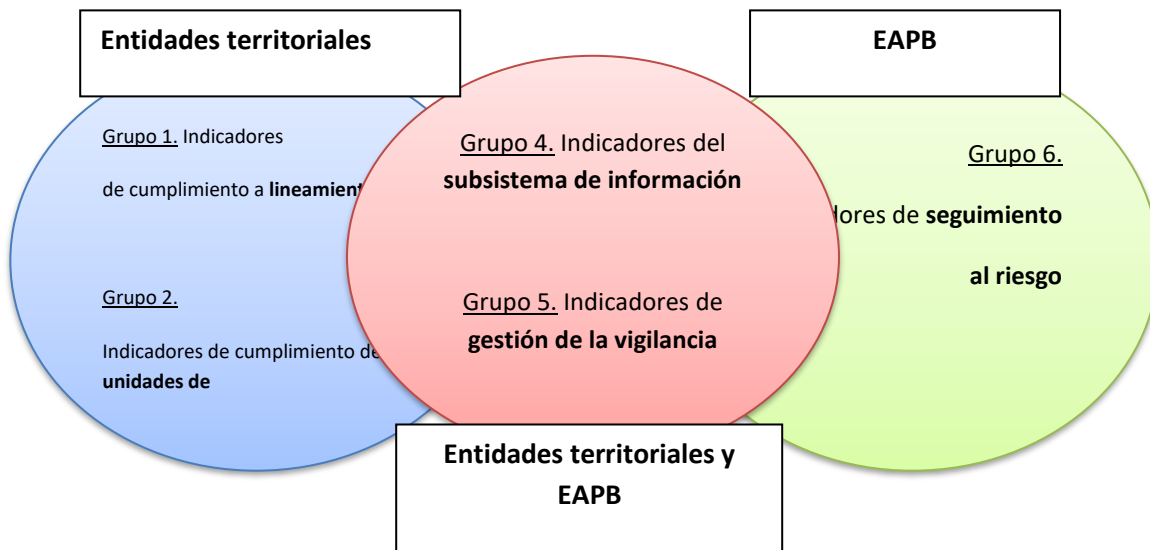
Entidades territoriales

EAPB

Grupo 1. Indicadores

de cumplimiento a lineamient

Grupo 2.

Indicadores de cumplimiento de

unidades de

Grupo 4. Indicadores del

subsistema de información

Grupo 5. Indicadores de

gestión de la vigilancia

Grupo 6.

dores de seguimiento

al riesgo

Entidades territoriales y EAPB